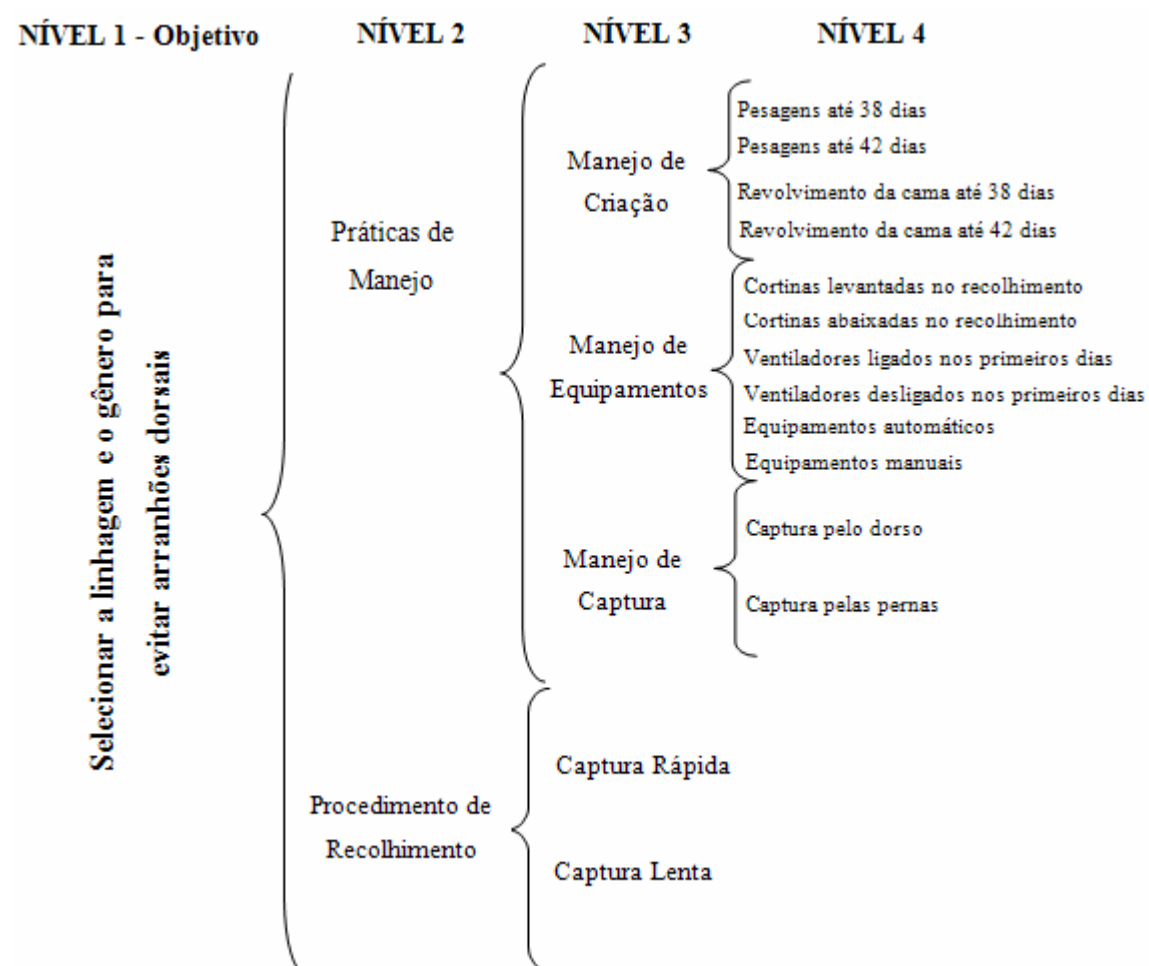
NÍVEL 1 - Objetivo
NÍVEL 2
NÍVEL 3
NÍVEL 4

Selecionar a linhagem e o gênero para evitar arranhões dorsais

Práticas de Manejo

Manejo de Criação

Pesagens até 38 dias
Pesagens até 42 dias
Revolvimento da cama até 38 dias
Revolvimento da cama até 42 dias

Manejo de Equipamentos

Cortinas levantadas no recolhimento
Cortinas abaixadas no recolhimento
Ventiladores ligados nos primeiros dias
Ventiladores desligados nos primeiros dias
Equipamentos automáticos
Equipamentos manuais

Manejo de Captura

Captura pelo dorso
Captura pelas pernas

Procedimento de Recolhimento

Captura Rápida
Captura Lenta